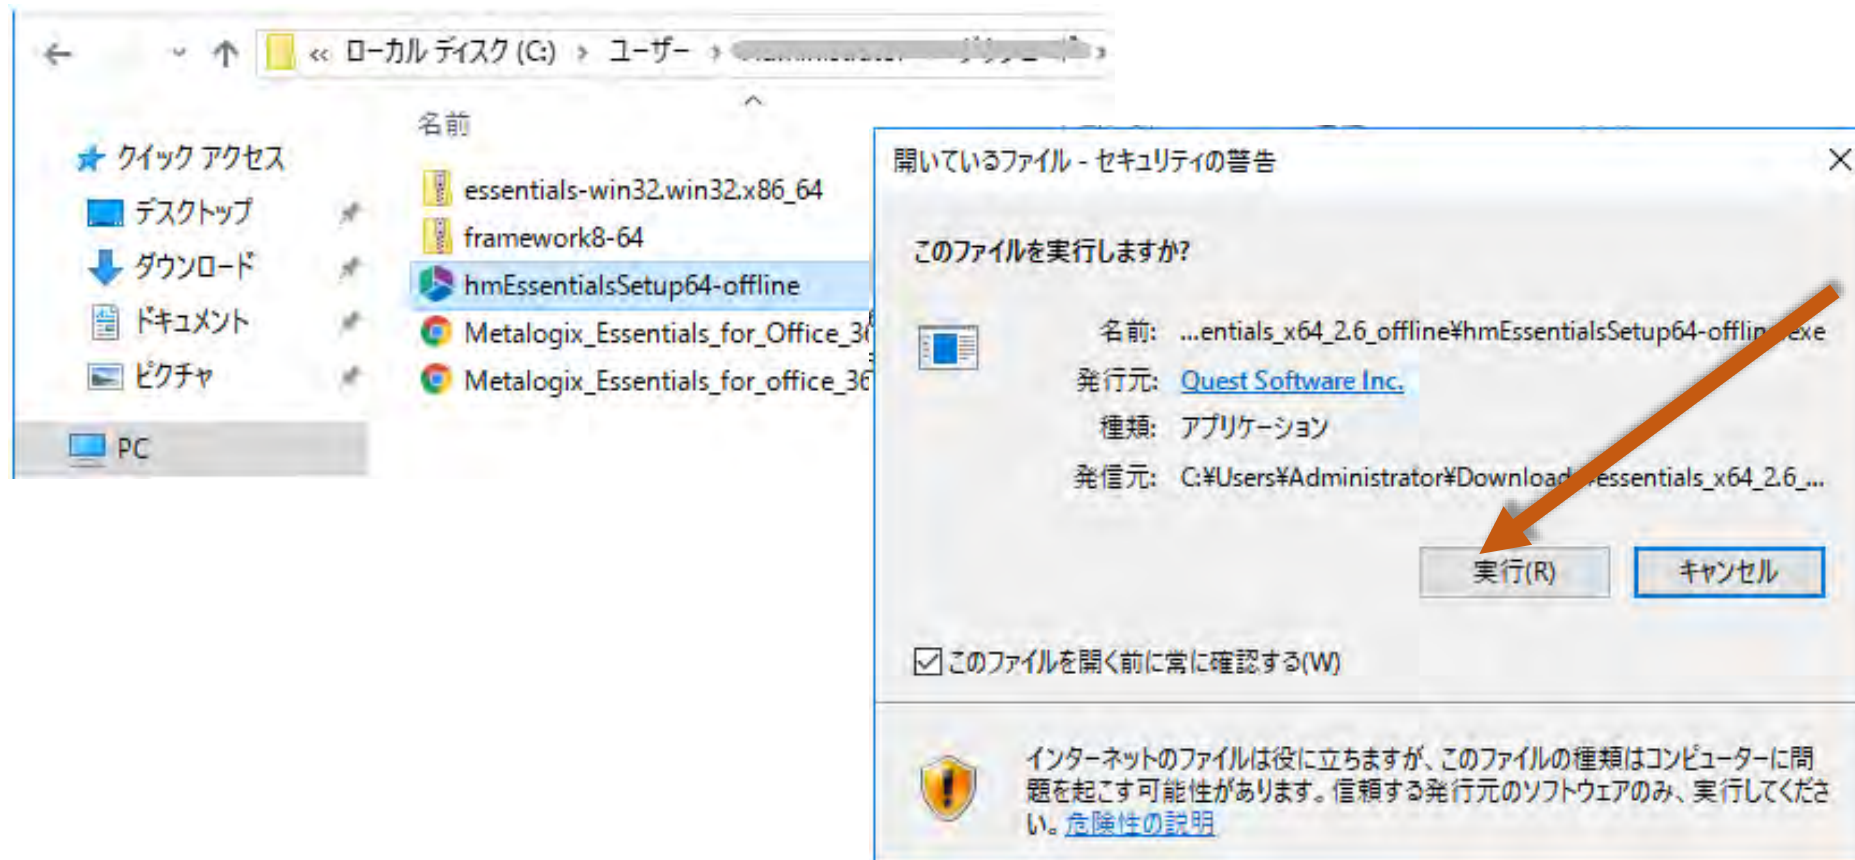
« ローカル ディスク (C:) › ユーザー › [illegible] ›

名前

クイック アクセス
デスクトップ
ダウンロード
ドキュメント
ピクチャ
PC

essentials-win32.win32.x86_64
framework8-64
hmEssentialsSetup64-offline
Metalogix_Essentials_for_Office_3
Metalogix_Essentials_for_office_3

開いているファイル - セキュリティの警告

このファイルを実行しますか?

名前: ...entials_x64_2.6_offline¥hmEssentialsSetup64-offlin .exe
発行元: Quest Software Inc.
種類: アプリケーション
発信元: C:¥Users¥Administrator¥Download essentials_x64_2.6_...

実行(R)
キャンセル

このファイルを開く前に常に確認する(W)

インターネットのファイルは役に立ちますが、このファイルの種類はコンピューターに問題を起こす可能性があります。信頼する発行元のソフトウェアのみ、実行してください。危険性の説明